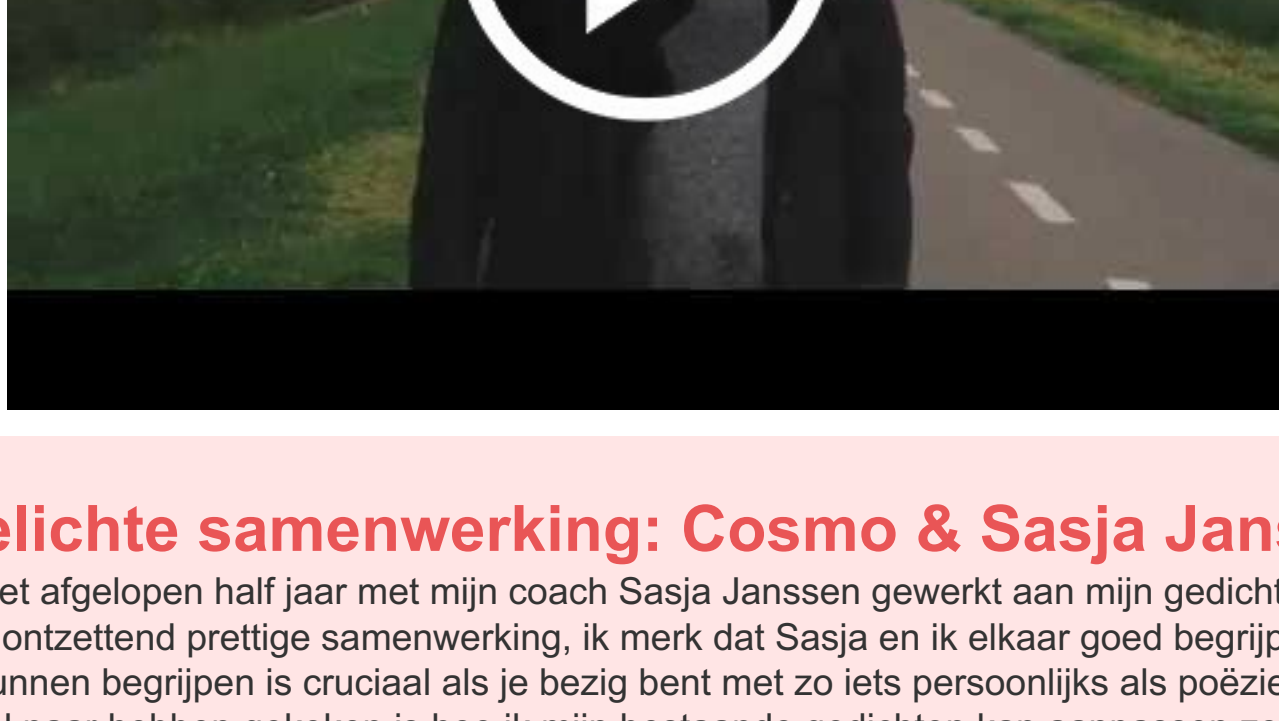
elichte samenwerking: Cosmo & Sasja Jans

et afgelopen half jaar met mijn coach Sasja Janssen gewerkt aan mijn gedicht ontzettend prettige samenwerking, ik merk dat Sasja en ik elkaar goed begrijp unnen begrijpen is cruciaal als je bezig bent met zo iets persoonlijks als poëzie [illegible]